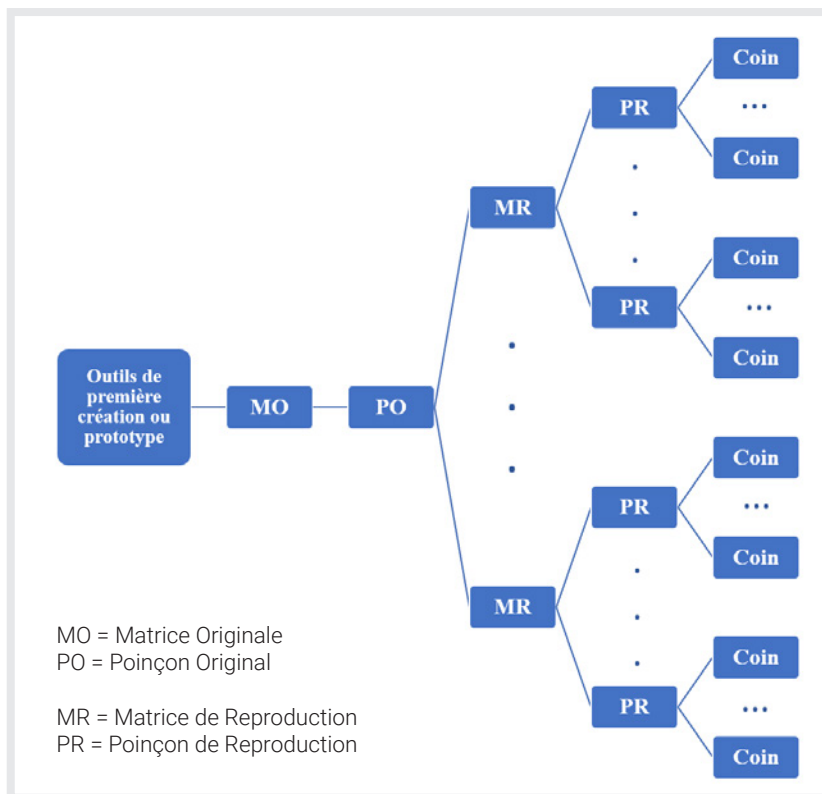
Outils de première création ou prototype

MO

PO

MR

PR

Coin

...

Coin

.
.
.

PR

Coin

...

Coin

.
.
.

MR

PR

Coin

...

Coin

.
.
.

PR

Coin

...

Coin

MO = Matrice Originale
PO = Poinçon Original

MR = Matrice de Reproduction
PR = Poinçon de Reproduction